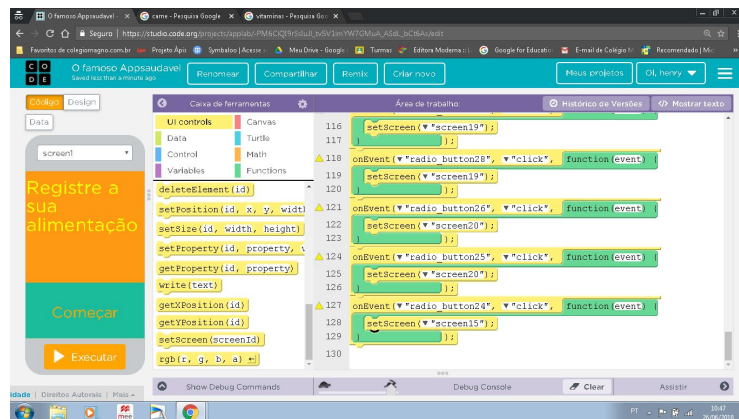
O famoso Appsaudavel - × carne - Pesquisa Google × vitaminas - Pesquisa Goo ×

Seguro | https://studio.code.org/projects/applab/-PM6ClQf9rSdud_tv5V1mYW7GMuA_ASdL_bCt6Ac/edit

Favoritos de colegiomagno.com.br Projeto Ápis Symbaloo | Acesse o Meu Drive - Google Turmas Editora Moderna :: L Google for Education E-mail de Colégio M Recomendado | Mic

C O
D E

O famoso Appsaudavel
Saved less than a minute ago

Renomear Compartilhar Remix Criar novo Meus projetos Oi, henry

Código Design

Data

screen1

Registre a sua alimentação

Começar

Executar

Caixa de ferramentas

UI controls
Canvas
Data
Turtle
Control
Math
Variables
Functions

deleteElement(id)
setPosition(id, x, y, widt
setSize(id, width, height)
setProperty(id, property, v
getProperty(id, property)
write(text)
getXPosition(id)
getYPosition(id)
setScreen(screenId)
rgb(r, g, b, a)

Área de trabalho: Histórico de Versões Mostrar texto

116 setScreen("screen19");
117 });
118 onEvent("radio_button28", "click", function(event) {
119 setScreen("screen19");
120 });
121 onEvent("radio_button26", "click", function(event) {
122 setScreen("screen20");
123 });
124 onEvent("radio_button25", "click", function(event) {
125 setScreen("screen20");
126 });
127 onEvent("radio_button24", "click", function(event) {
128 setScreen("screen15");
129 });
130

idade | Direitos Autorais | Mais

Show Debug Commands Debug Console Clear Assistir

PT 10:47 26/06/2018